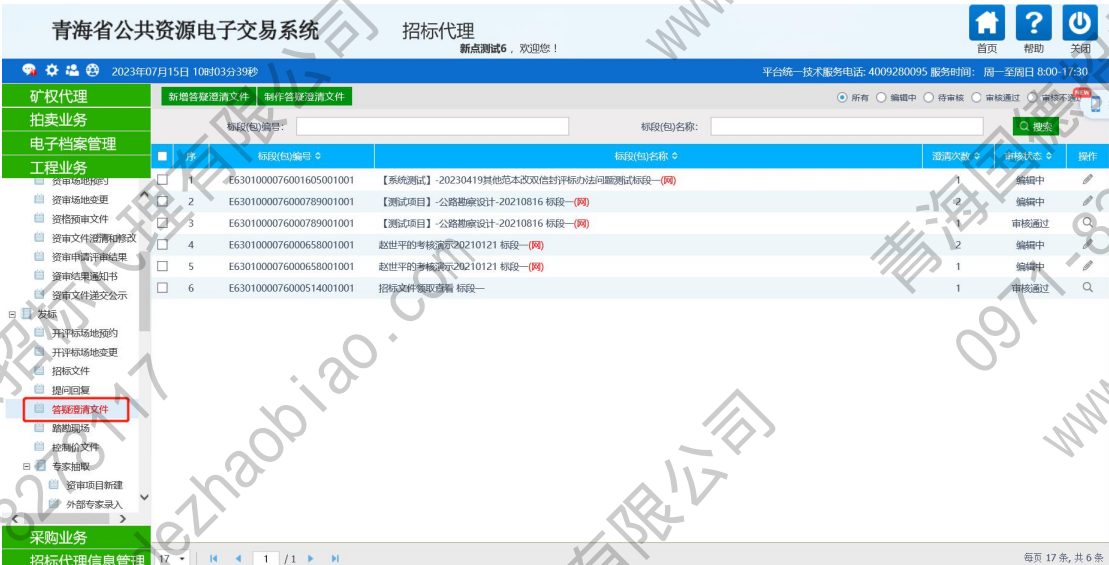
青海省公共资源电子交易系统

招标代理
新点测试6，欢迎您！

首页 帮助 关闭

2023年07月15日 10时03分39秒

平台统一技术服务电话: 4009280095 服务时间: 周一至周日 8:00-17:30

矿权代理
拍卖业务
电子档案管理
工程业务

资审场地预约
资审场地变更
资格预审文件
资审文件澄清和修改
资审申请评审结果
资审结果通知书
资审文件递交公示
发标
开评标场地预约
开评标场地变更
招标文件
提问回复
答疑澄清文件
踏勘现场
控制价文件
专家抽取
资审项目新建
外部专家录入

采购业务
招标代理信息管理

新增答疑澄清文件 制作答疑澄清文件

所有 编辑中 待审核 审核通过 审核不通过

标段(包)编号: 标段(包)名称: 搜索

| | 序 | 标段(包)编号 | 标段(包)名称 | 澄清次数 | 审核状态 | 操作 |
|---|---|---|---|---|---|---|
| | 1 | E6301000076001605001001 | 【系统测试】-20230419其他范本改双信封评标办法问题测试标段一(网) | 1 | 编辑中 | |
| | 2 | E6301000076000789001001 | 【测试项目】-公路勘察设计-20210816 标段一(网) | 2 | 编辑中 | |
| | 3 | E6301000076000789001001 | 【测试项目】-公路勘察设计-20210816 标段一(网) | 1 | 审核通过 | |
| | 4 | E6301000076000658001001 | 赵世平的考核演示20210121 标段一(网) | 2 | 编辑中 | |
| | 5 | E6301000076000658001001 | 赵世平的考核演示20210121 标段一(网) | 1 | 编辑中 | |
| | 6 | E6301000076000514001001 | 招标文件领取查看 标段一 | 1 | 审核通过 | |

17 1 /1

每页 17 条, 共 6 条

青海招标代理有限公司 jiezhaobiao.com 0971-8 www